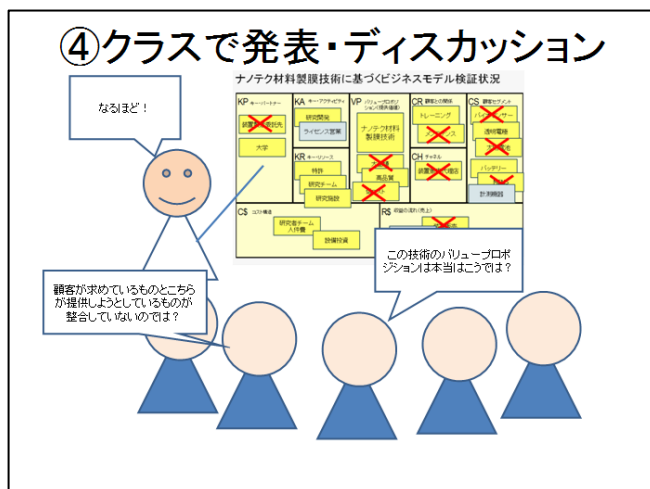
④クラスで発表・ディスカッション

なるほど！

ナノテク材料製膜技術に基づくビジネスモデル検証状況

| KP キーパートナー | KA キーアクティビティ | VP バリュープロポジション | CR 顧客との関係 | CS 顧客セグメント |
|---|---|---|---|---|
| 装置メーカー、大学 | 研究開発、ライセンス営業 | ナノテク材料製膜技術 | トレーニング | バッテリー、透明電極 |
| | KR キーリソース | | CH チャネル | |
| | 特許、研究チーム、研究施設 | 高品質 | 装置メーカー経由 | バッテリー、計測機器 |
| C$ コスト構造 | | | R$ 収益の流れ（売上） | |
| 研究開発チーム人件費、設備投資 | | | | |

この技術のバリュープロポジションは本当はこうでは？

顧客が求めているものとこちらが提供しようとしているものが整合していないのでは？